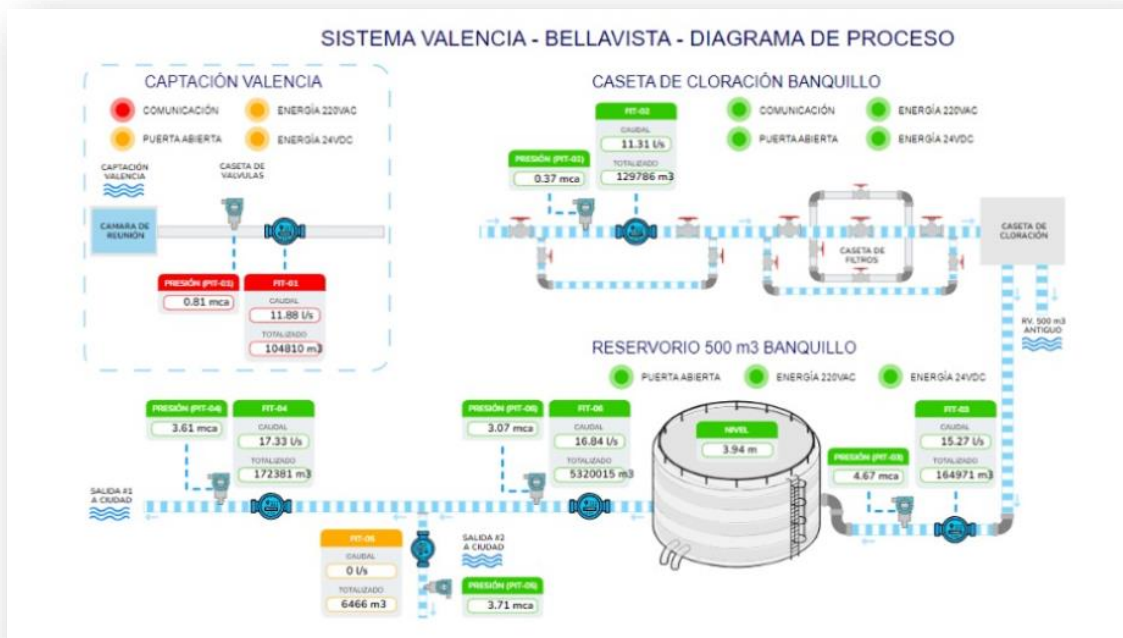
SISTEMA VALENCIA - BELLAVISTA - DIAGRAMA DE PROCESO

CAPTACIÓN VALENCIA

COMUNICACIÓN
ENERGÍA 220VAC
PUERTA ABIERTA
ENERGÍA 24VDC

CAPTACIÓN VALENCIA

CASETA DE VALVULAS

CAMARA DE REUNIÓN

PRESIÓN (PIT-01)
0.81 mca

FIT-01
CAUDAL
11.88 l/s
TOTALIZADO
104810 m3

CASETA DE CLORACIÓN BANQUILLO

FIT-02
CAUDAL
11.31 l/s
TOTALIZADO
129786 m3

PRESIÓN (PIT-01)
0.37 mca

COMUNICACIÓN
ENERGÍA 220VAC
PUERTA ABIERTA
ENERGÍA 24VDC

CASETA DE FILTROS

CASETA DE CLORACIÓN

RV. 500 m3 ANTIGUO

RESERVORIO 500 m3 BANQUILLO

PUERTA ABIERTA
ENERGÍA 220VAC
ENERGÍA 24VDC

PRESIÓN (PIT-04)
3.61 mca

FIT-04
CAUDAL
17.33 l/s
TOTALIZADO
172381 m3

PRESIÓN (PIT-06)
3.07 mca

FIT-06
CAUDAL
16.84 l/s
TOTALIZADO
5320015 m3

NIVEL
3.94 m

PRESIÓN (PIT-03)
4.67 mca

FIT-03
CAUDAL
15.27 l/s
TOTALIZADO
164971 m3

SALIDA #1 A CIUDAD

FIT-05
CAUDAL
0 l/s
TOTALIZADO
6466 m3

SALIDA #2 A CIUDAD

PRESIÓN (PIT-05)
3.71 mca